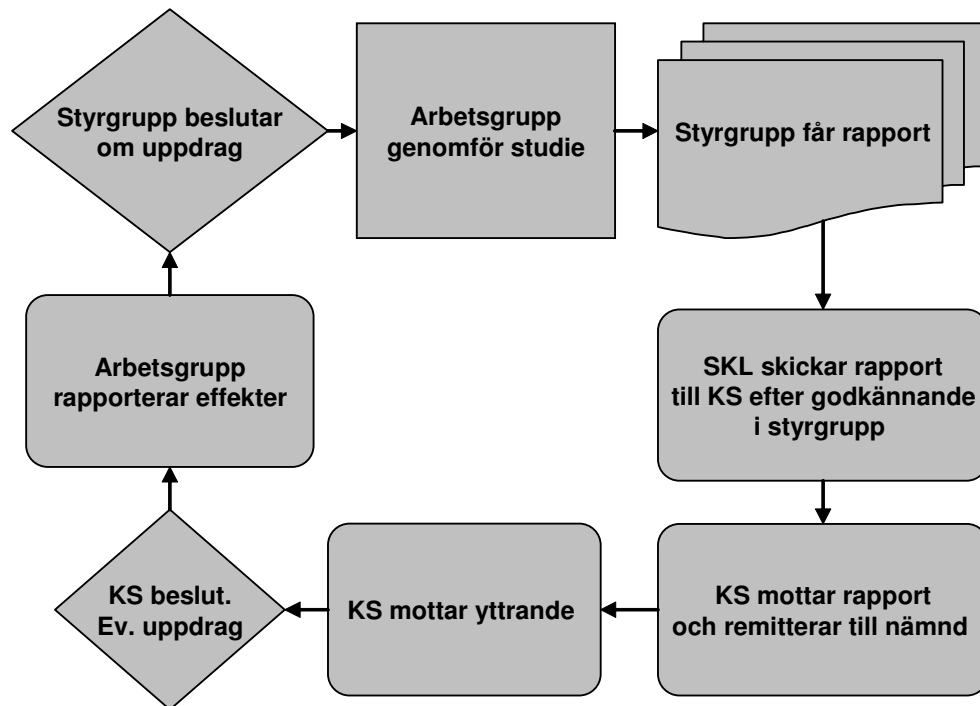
Styrgrupp beslutar om uppdrag

Arbetsgrupp genomför studie

Styrgrupp får rapport

SKL skickar rapport till KS efter godkännande i styrgrupp

KS mottar rapport och remitterar till nämnd

KS mottar yttrande

KS beslut. Ev. uppdrag

Arbetsgrupp rapporterar effekter